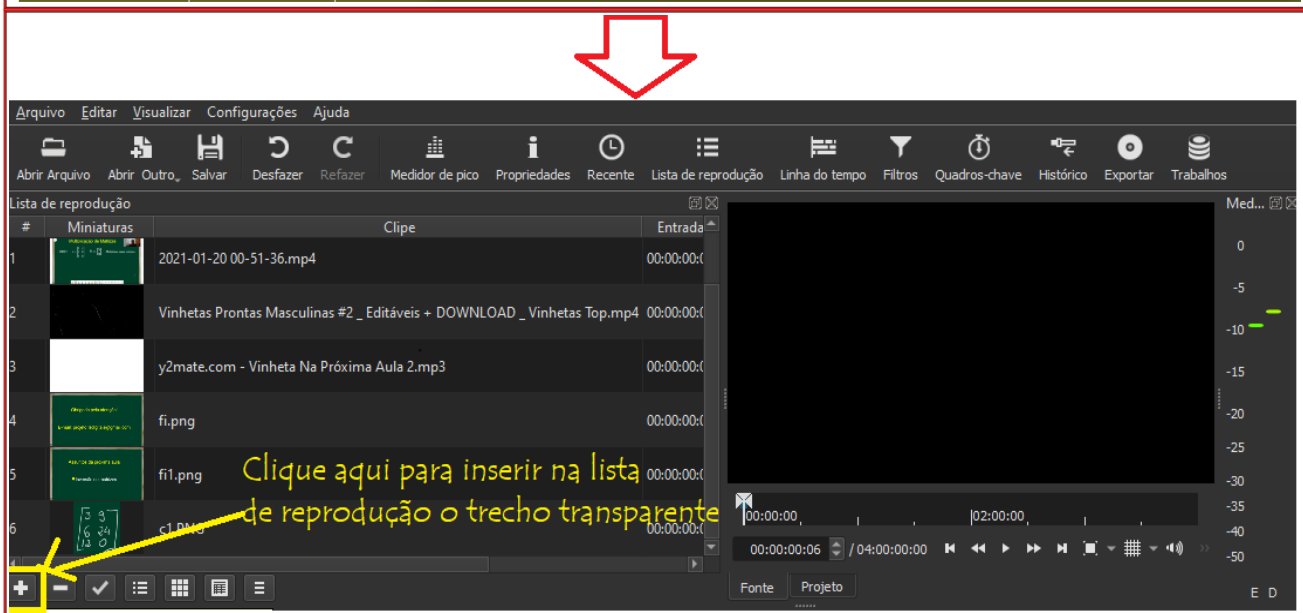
Arquivo Editar Visualizar Configurações Ajuda

Abrir Arquivo Abrir Outro Salvar Desfazer Refazer Medidor de pico Propriedades Recente Lista de reprodução Linha do tempo Filtros Quadros-chave Histórico Exportar Trabalhos

Lista de reprodução

| # | Miniaturas | Clipe | Entrada |
|---|---|---|---|
| 1 | | 2021-01-20 00-51-36.mp4 | 00:00:00:0 |
| 2 | | Vinhetas Prontas Masculinas #2 _ Editáveis + DOWNLOAD _ Vinhetas Top.mp4 | 00:00:00:0 |
| 3 | | y2mate.com - Vinheta Na Próxima Aula 2.mp3 | 00:00:00:0 |
| 4 | | fi.png | 00:00:00:0 |
| 5 | | fi1.png | 00:00:00:0 |
| 6 | | c1.PNG | 00:00:00:0 |

Clique aqui para inserir na lista de reprodução o trecho transparente

Med...

0
-5
-10
-15
-20
-25
-30
-35
-40
-50

E D

00:00:00
02:00:00

00:00:00:06 / 04:00:00:00

Fonte Projeto